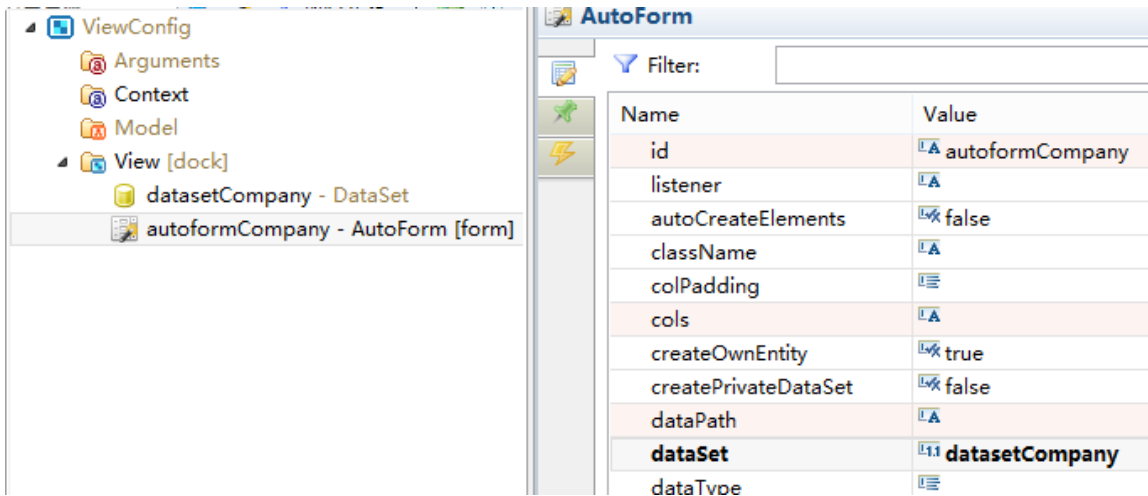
ViewConfig
Arguments
Context
Model
View [dock]
datasetCompany - DataSet
autoformCompany - AutoForm [form]

AutoForm

Filter:

| Name | Value |
|---|---|
| id | autoformCompany |
| listener | |
| autoCreateElements | false |
| className | |
| colPadding | |
| cols | |
| createOwnEntity | true |
| createPrivateDataSet | false |
| dataPath | |
| **dataSet** | **datasetCompany** |
| dataType | |